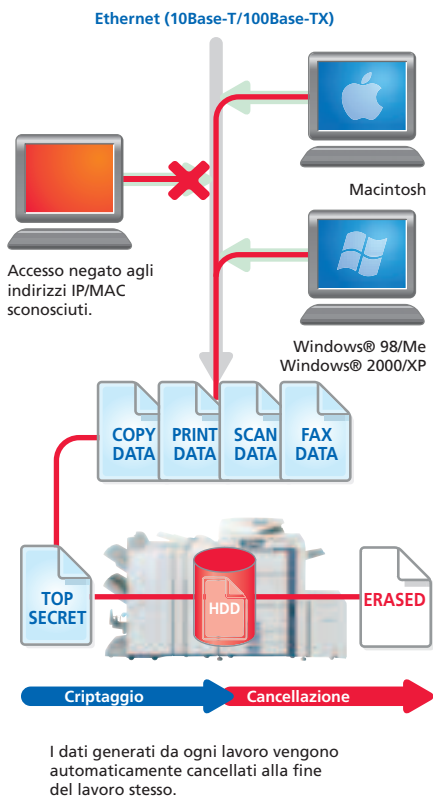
Ethernet (10Base-T/100Base-TX)

Macintosh

Accesso negato agli indirizzi IP/MAC sconosciuti.

Windows® 98/Me
Windows® 2000/XP

COPY DATA

PRINT DATA

SCAN DATA

FAX DATA

TOP SECRET

HDD

ERASED

Criptaggio

Cancellazione

I dati generati da ogni lavoro vengono automaticamente cancellati alla fine del lavoro stesso.